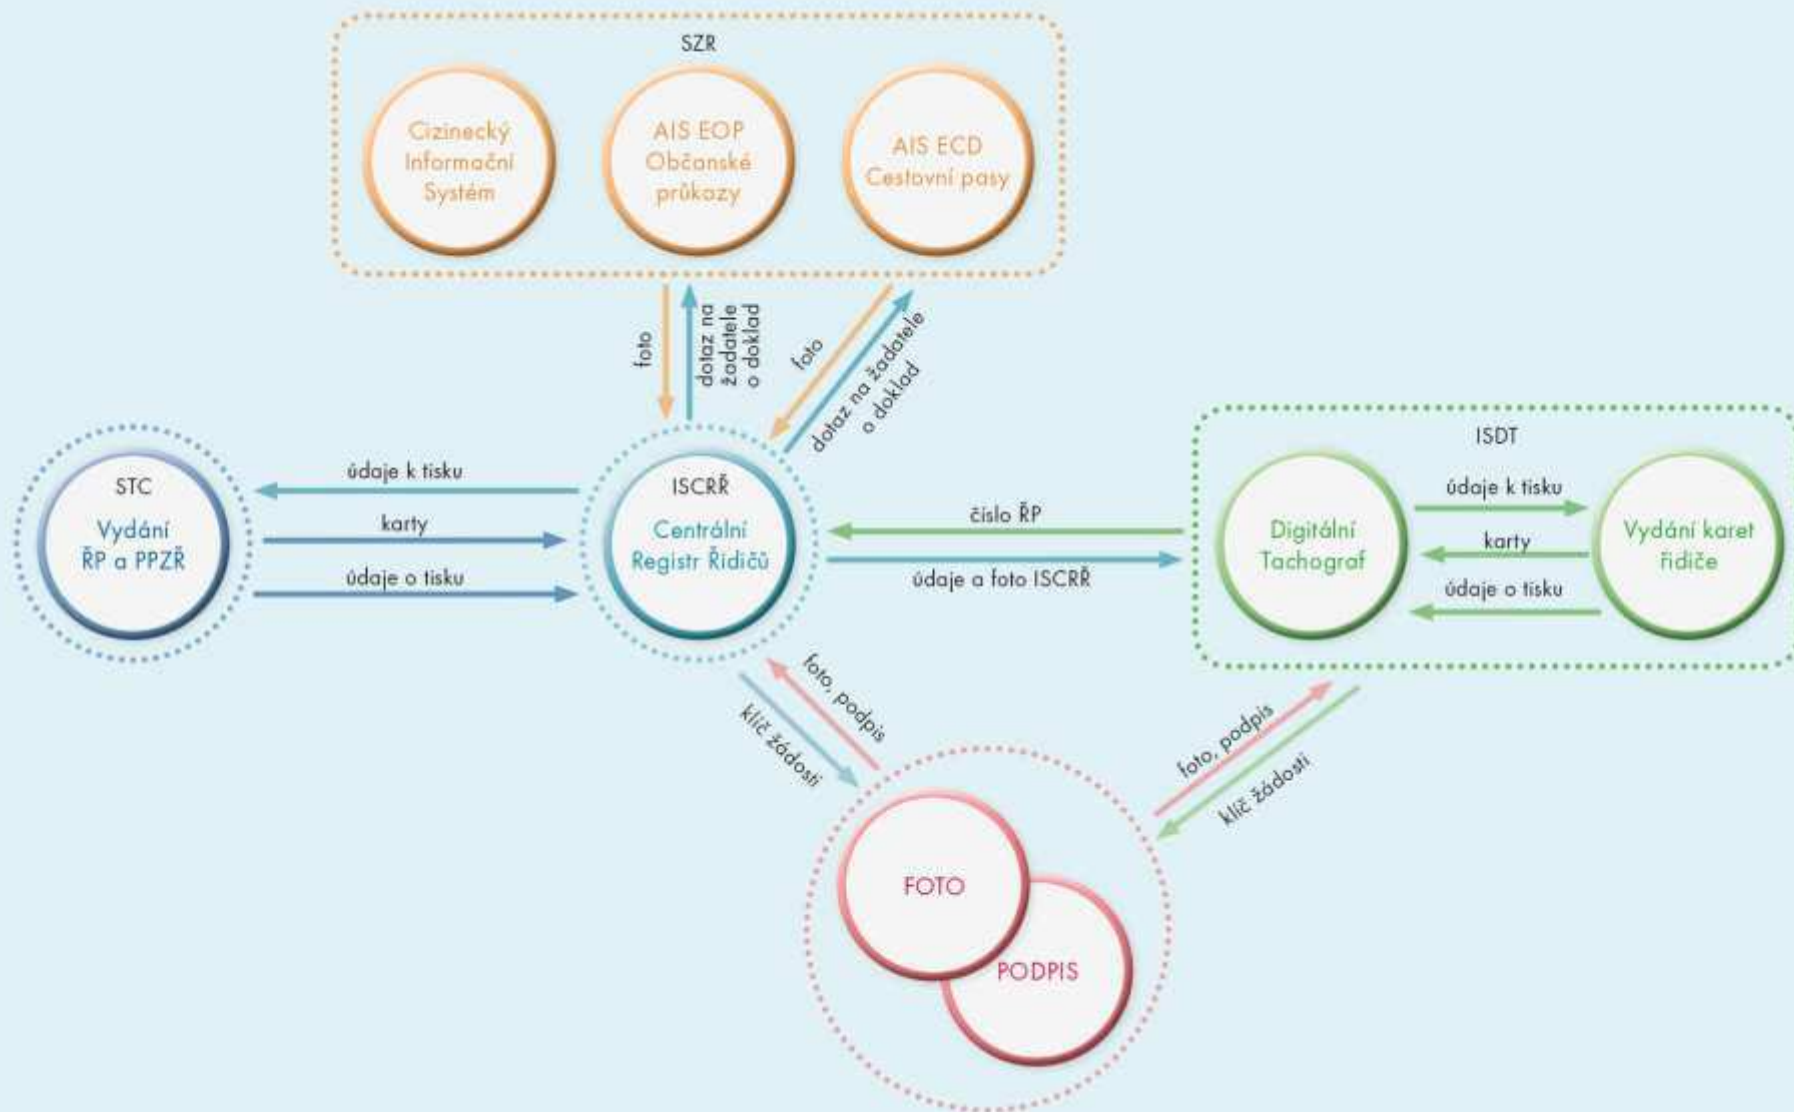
SZR

Cizinecký Informační Systém

AIS EOP Občanské průkazy

AIS ECD Cestovní pasy

foto

dotaz na žadatele o doklad

foto

dotaz na žadatele o doklad

STC

Vydání ŘP a PPZŘ

údaje k tisku

karty

údaje o tisku

ISCRŘ

Centrální Registr Řidičů

číslo ŘP

údaje a foto ISCRŘ

ISDT

Digitální Tachograf

údaje k tisku

karty

údaje o tisku

Vydání karet řidiče

foto, podpis

klíč žádosti

foto, podpis

klíč žádosti

FOTO

PODPIS